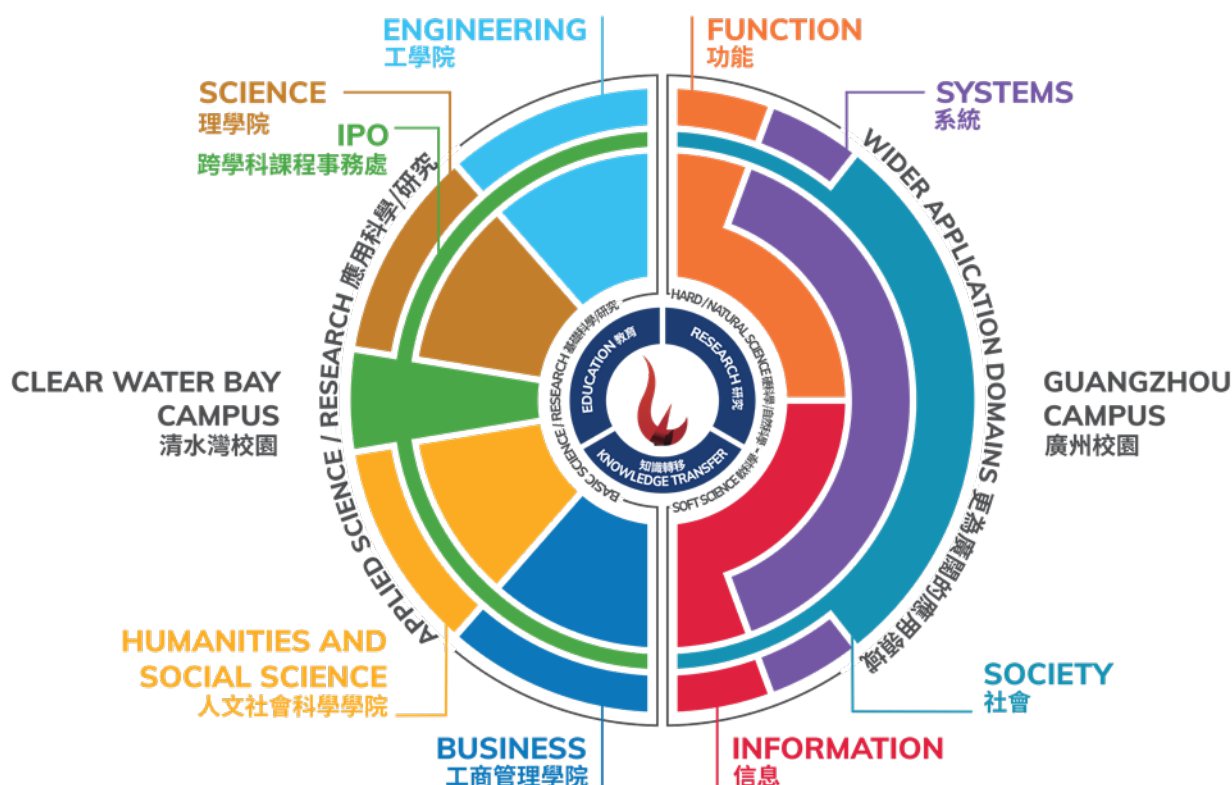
ENGINEERING
工學院

FUNCTION
功能

SCIENCE
理學院

IPO
跨學科課程事務處

SYSTEMS
系統

APPLIED SCIENCE / RESEARCH 應用科學/研究

WIDER APPLICATION DOMAINS 更為廣闊的應用領域

BASIC SCIENCE / RESEARCH 基礎科學/研究

HARD / NATURAL SCIENCE 硬科學/自然科學

SOFT SCIENCE 軟科學

EDUCATION 教育

RESEARCH 研究

知識轉移
KNOWLEDGE TRANSFER

CLEAR WATER BAY CAMPUS
清水灣校園

GUANGZHOU CAMPUS
廣州校園

HUMANITIES AND SOCIAL SCIENCE
人文社會科學學院

SOCIETY
社會

BUSINESS
工商管理學院

INFORMATION
信息